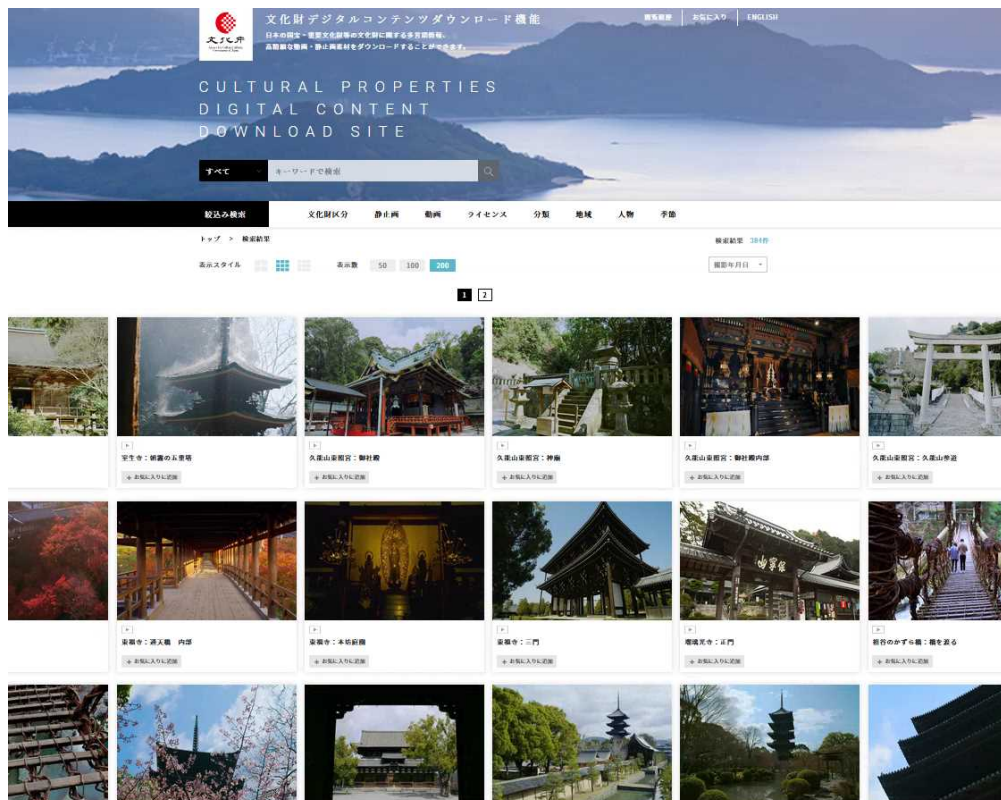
文化庁

文化財デジタルコンテンツダウンロード機能

日本の国宝・重要文化財等の文化財に関する多言語解説、高精細な動画・静止画素材をダウンロードすることができます。

閲覧履歴 | お気に入り | ENGLISH

CULTURAL PROPERTIES DIGITAL CONTENT DOWNLOAD SITE

すべて

キーワードで検索

絞込み検索 文化財区分 静止画 動画 ライセンス 分類 地域 人物 季節

トップ > 検索結果

検索結果 384件

表示スタイル

表示数 50 100 200

撮影年月日

1 2

室生寺：朝霧の五重塔
+ お気に入りに追加

久能山東照宮：御社殿
+ お気に入りに追加

久能山東照宮：神廟
+ お気に入りに追加

久能山東照宮：御社殿内部
+ お気に入りに追加

久能山東照宮：久能山参道
+ お気に入りに追加

東福寺：通天橋 内部
+ お気に入りに追加

東福寺：本坊庭園
+ お気に入りに追加

東福寺：三門
+ お気に入りに追加

瑠璃光寺：正門
+ お気に入りに追加

祖谷のかずら橋：橋を渡る
+ お気に入りに追加